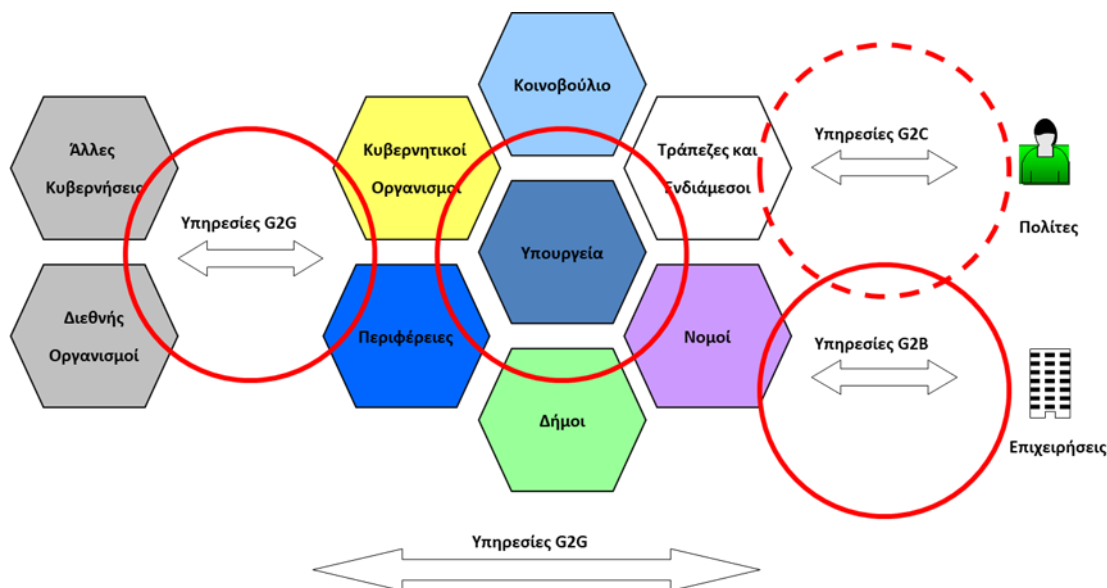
Κοινοβούλιο

Άλλες Κυβερνήσεις

Κυβερνητικοί Οργανισμοί

Τράπεζες και Ενδιάμεσοι

Υπηρεσίες G2C

Πολίτες

Υπηρεσίες G2G

Υπουργεία

Διεθνής Οργανισμοί

Περιφέρειες

Νομοί

Υπηρεσίες G2B

Επιχειρήσεις

Δήμοι

Υπηρεσίες G2G